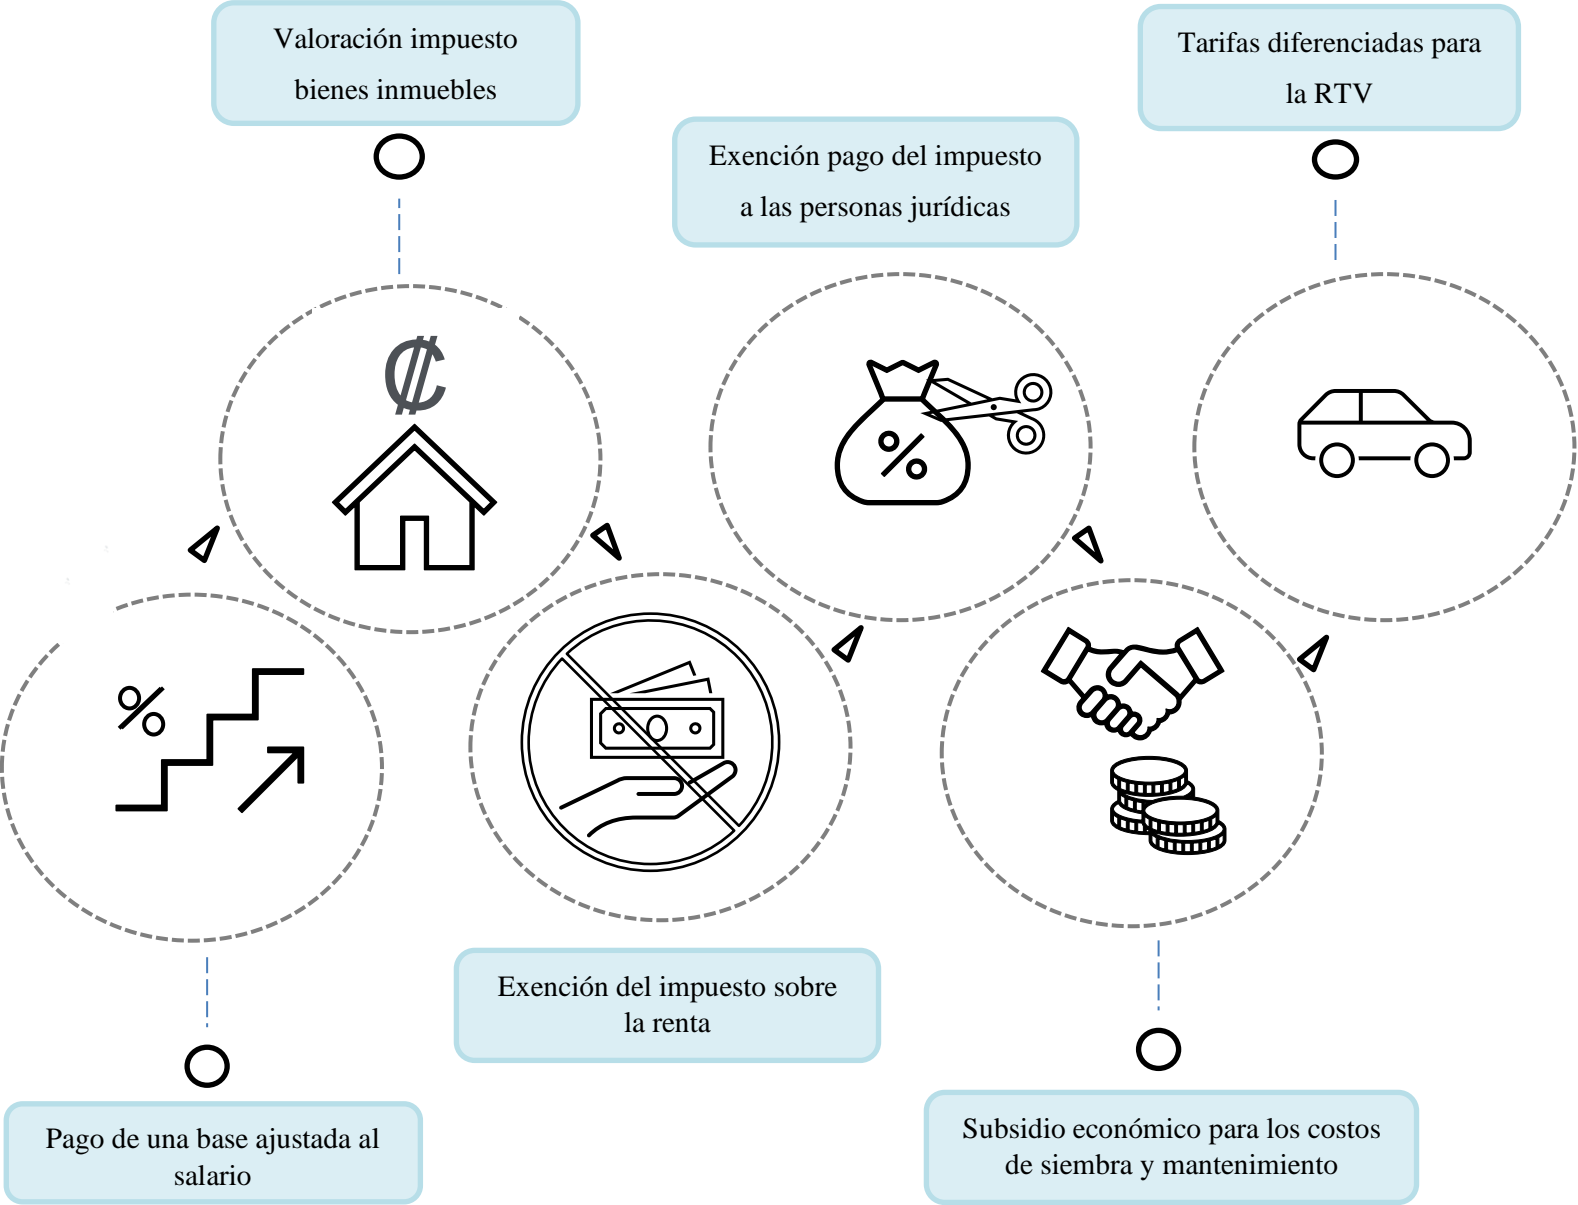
Valoración impuesto bienes inmuebles

Tarifas diferenciadas para la RTV

Exención pago del impuesto a las personas jurídicas

₡

%

%

Exención del impuesto sobre la renta

Pago de una base ajustada al salario

Subsidio económico para los costos de siembra y mantenimiento